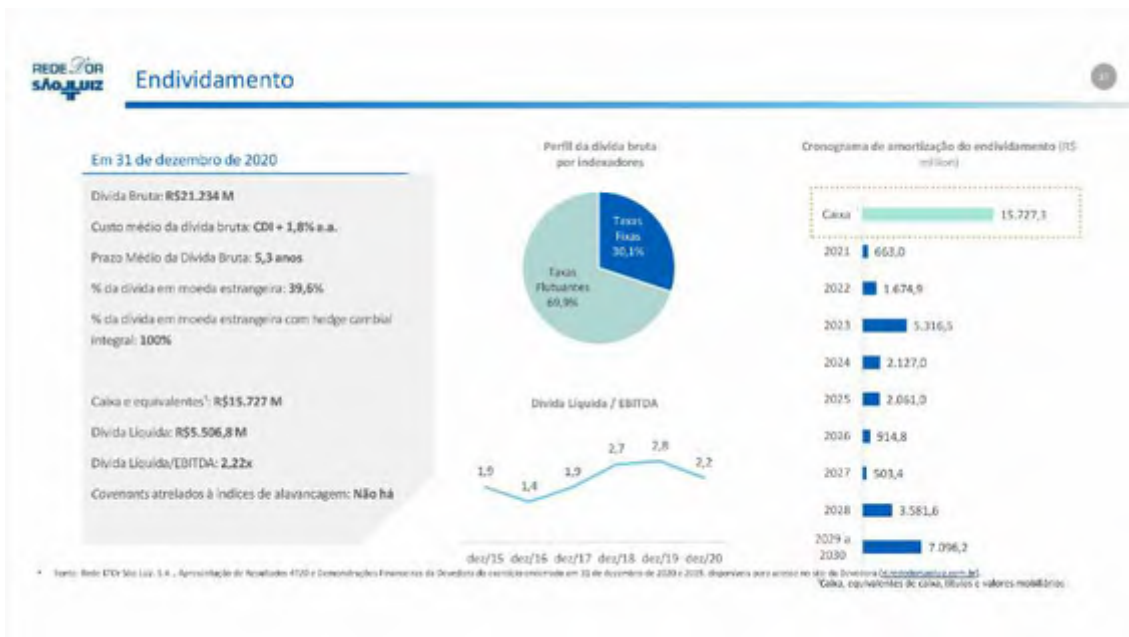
REDE D'OR SÃO LUIZ

Endividamento

37

Em 31 de dezembro de 2020

Dívida Bruta: R$21.234 M

Custo médio da dívida bruta: CDI + 1,8% a.a.

Prazo Médio da Dívida Bruta: 5,3 anos

% da dívida em moeda estrangeira: 39,6%

% da dívida em moeda estrangeira com hedge cambial integral: 100%

Caixa e equivalentes¹: R$15.727 M

Dívida Líquida: R$5.506,8 M

Dívida Líquida/EBITDA: 2,22x

Covenants atrelados à índices de alavancagem: Não há

Perfil da dívida bruta por indexadores

Taxas Fixas 30,1%

Taxas Flutuantes 69,9%

Dívida Líquida / EBITDA

1,9
1,4
1,9
2,7
2,8
2,2

dez/15 dez/16 dez/17 dez/18 dez/19 dez/20

Cronograma de amortização do endividamento (R$ milhões)

Caixa 15.727,3
2021 663,0
2022 1.674,9
2023 5.316,5
2024 2.127,0
2025 2.061,0
2026 914,8
2027 503,4
2028 3.581,6
2029 a 2030 7.096,2

* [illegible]

¹Caixa, equivalentes de caixa, títulos e valores mobiliários